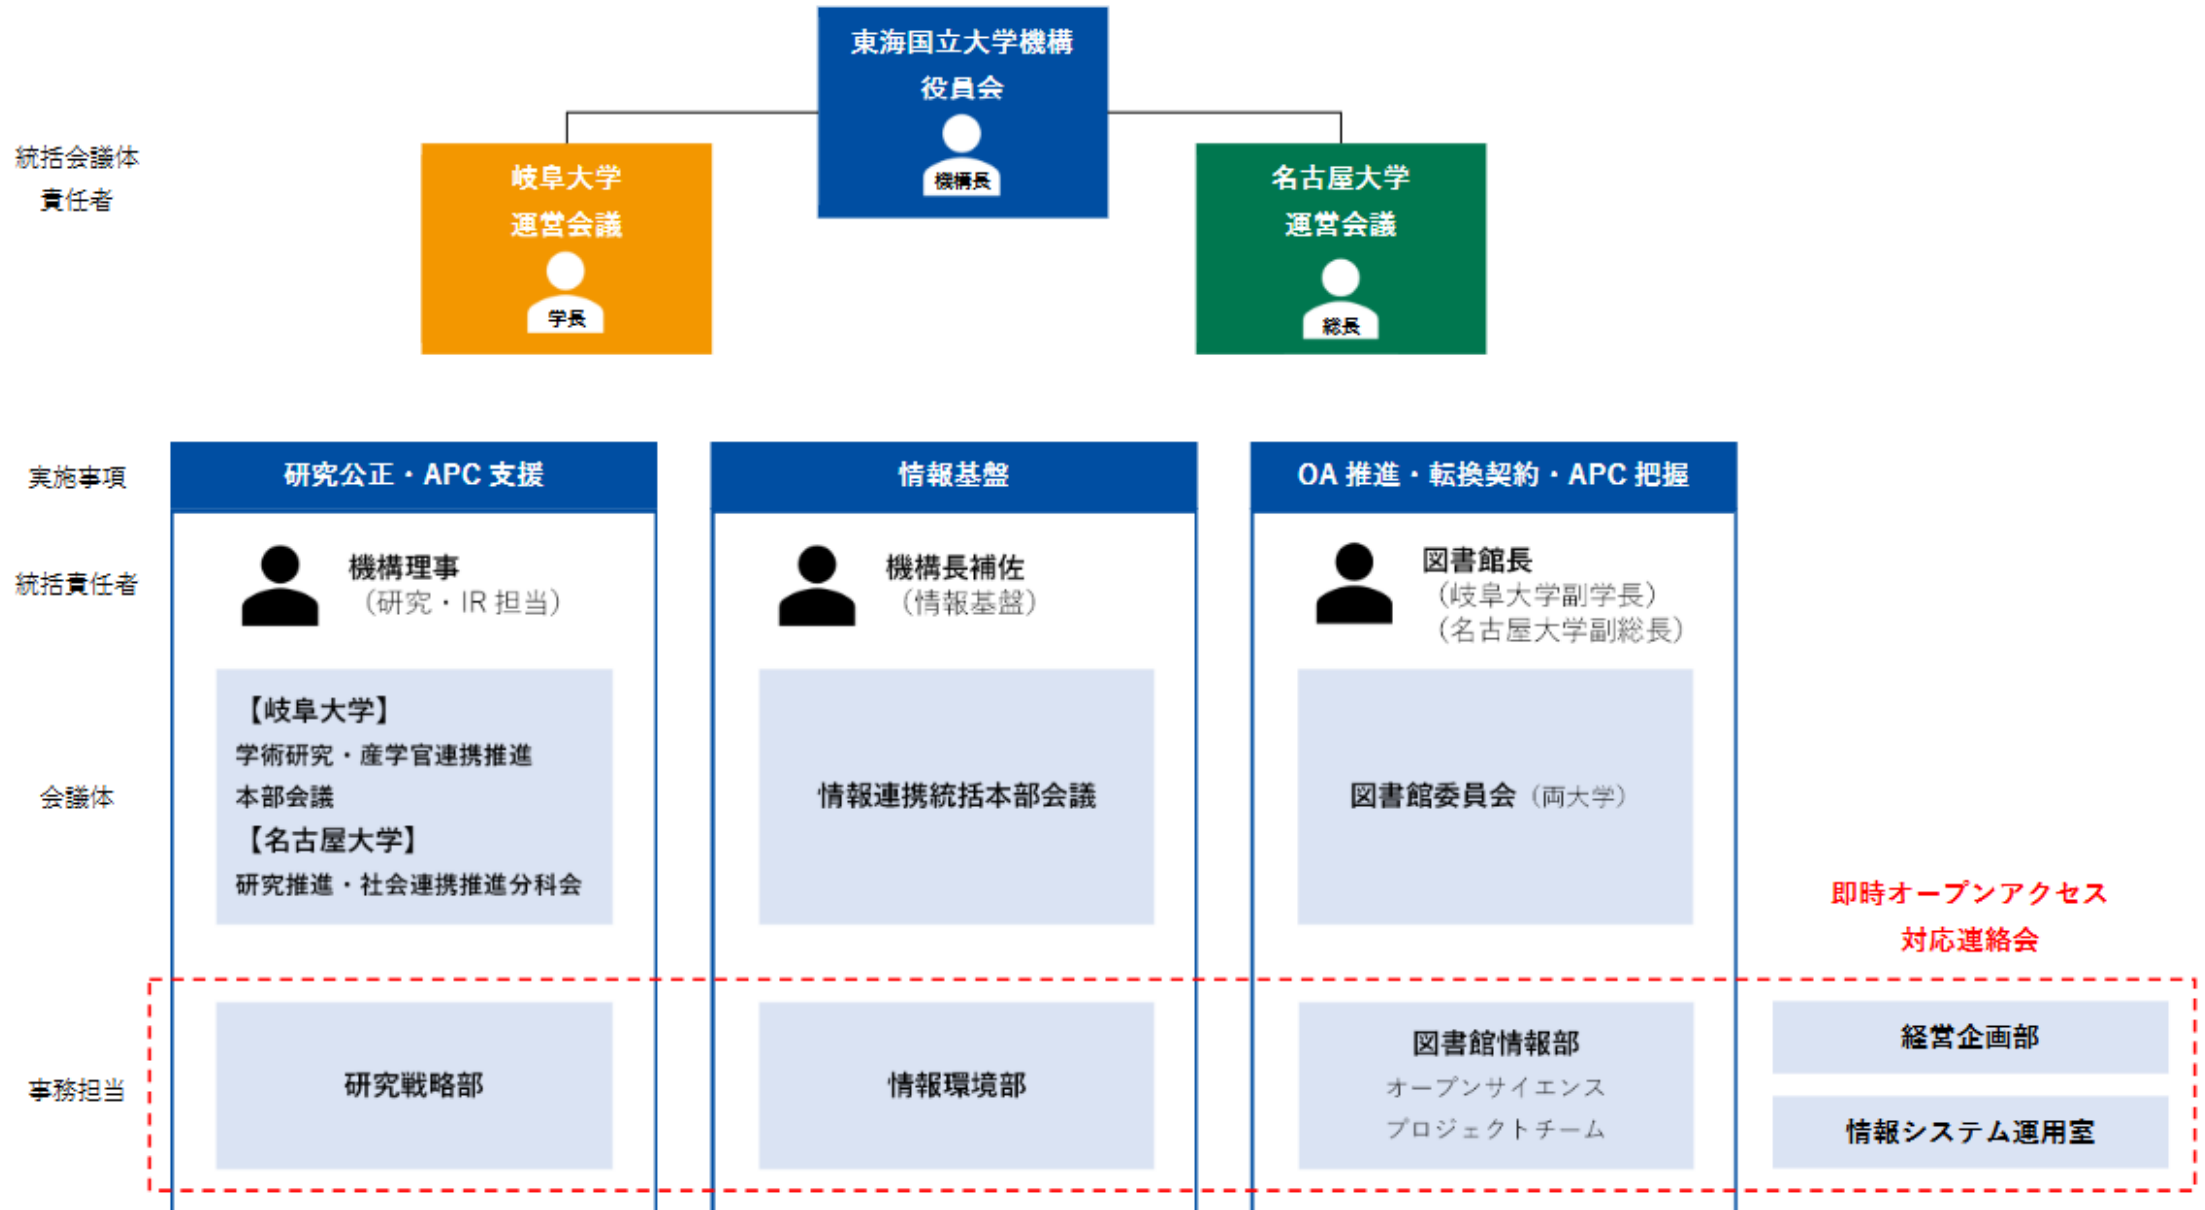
東海国立大学機構
役員会
機構長

統括会議体
責任者

岐阜大学
運営会議
学長

名古屋大学
運営会議
総長

実施事項

研究公正・APC 支援

情報基盤

OA 推進・転換契約・APC 把握

統括責任者

機構理事
（研究・IR 担当）

機構長補佐
（情報基盤）

図書館長
（岐阜大学副学長）
（名古屋大学副総長）

会議体

【岐阜大学】
学術研究・産学官連携推進本部会議
【名古屋大学】
研究推進・社会連携推進分科会

情報連携統括本部会議

図書館委員会（両大学）

即時オープンアクセス
対応連絡会

事務担当

研究戦略部

情報環境部

図書館情報部
オープンサイエンス
プロジェクトチーム

経営企画部

情報システム運用室